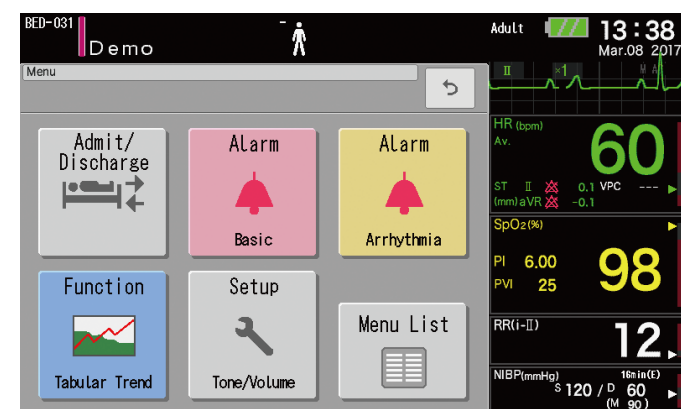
BED-031
Demo
-
Adult
13:38
Mar.08 2017
Menu
II
×1
Admit/ Discharge
Alarm
Basic
Alarm
Arrhythmia
Function
Tabular Trend
Setup
Tone/Volume
Menu List
HR (bpm)
Av.
60
ST II
(mm) aVR
0.1 VPC ---
-0.1
SpO2(%)
PI 6.00
PVI 25
98
RR(i-II)
12
NIBP(mmHg)
16min(E)
S 120 / D 60
(M 90)